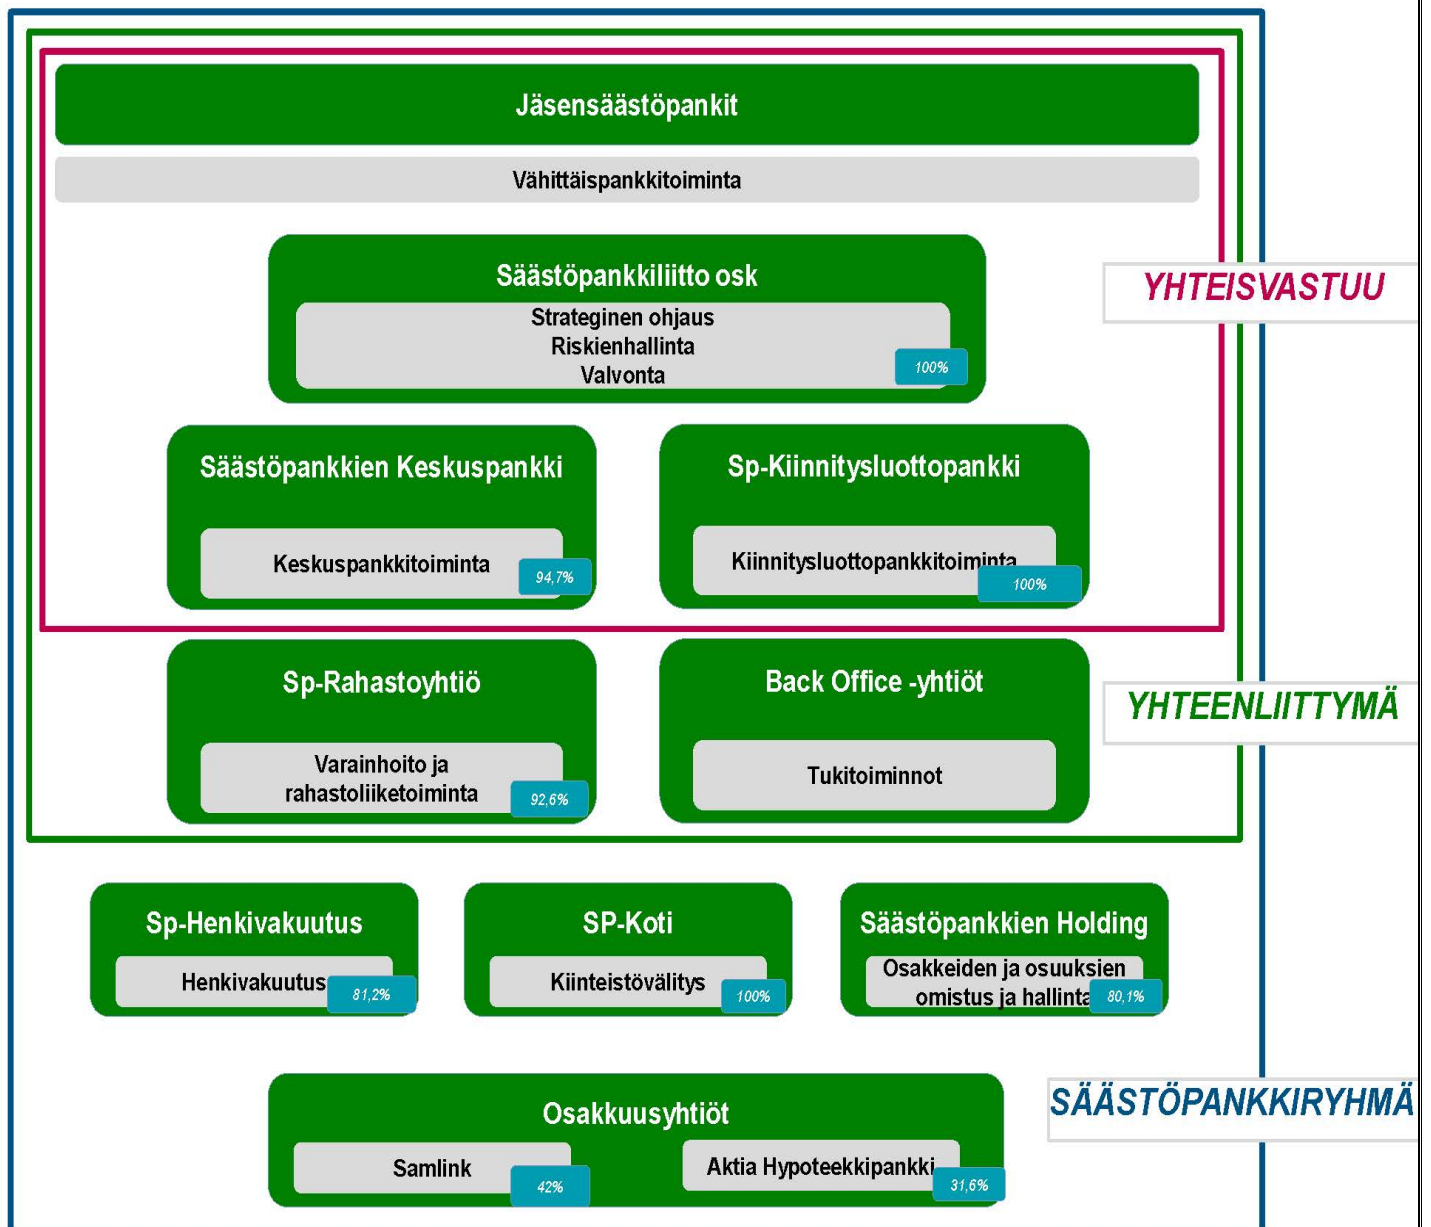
Jäsensäästöpankit

Vähittäispankkitoiminta

Säästöpankkiliitto osk

Strateginen ohjaus
Riskienhallinta
Valvonta

100%

YHTEISVASTUU

Säästöpankkien Keskuspankki

Keskuspankkitoiminta

94,7%

Sp-Kiinnitysluottopankki

Kiinnitysluottopankkitoiminta

100%

Sp-Rahastoyhtiö

Varainhoito ja rahastoliiketoiminta

92,6%

Back Office -yhtiöt

Tukitoiminnot

YHTEENLIITTYMÄ

Sp-Henkivakuutus

Henkivakuutus

81,2%

SP-Koti

Kiinteistövälitys

100%

Säästöpankkien Holding

Osakkeiden ja osuuksien omistus ja hallinta

80,1%

Osakkuusyhtiöt

Samlink

42%

Aktia Hypoteekkipankki

31,6%

SÄÄSTÖPANKKIRYHMÄ